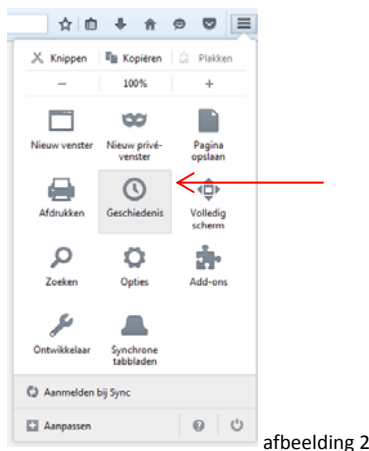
Knippen Kopiëren Plakken

– 100% +

Nieuw venster

Nieuw privévenster

Pagina opslaan

Afdrukken

Geschiedenis

Volledig scherm

Zoeken

Opties

Add-ons

Ontwikkelaar

Synchrone tabbladen

Aanmelden bij Sync

Aanpassen

afbeelding 2